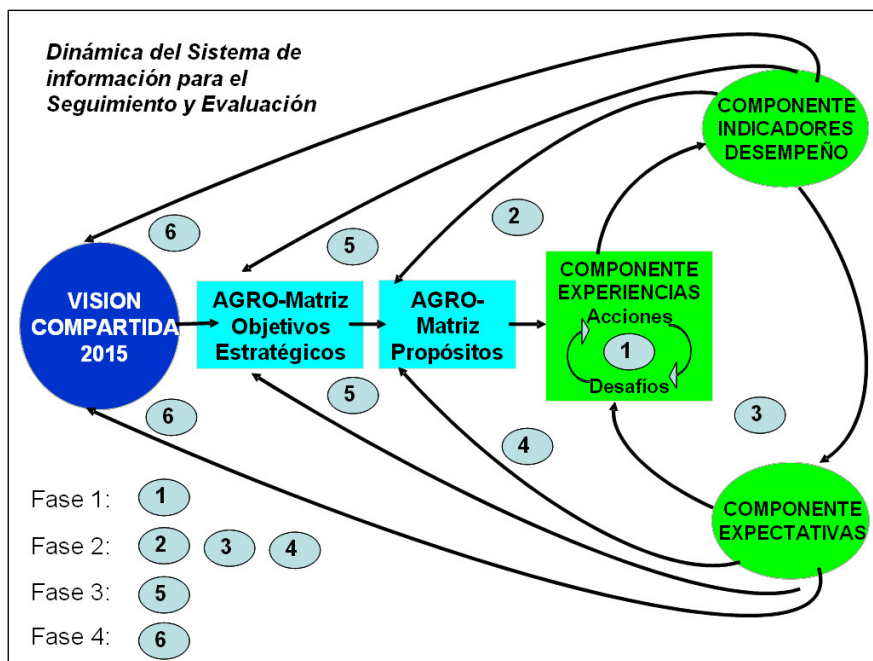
Dinámica del Sistema de información para el Seguimiento y Evaluación

COMPONENTE INDICADORES DESEMPEÑO

6

5

2

VISION COMPARTIDA 2015

AGRO-Matriz Objetivos Estratégicos

AGRO-Matriz Propósitos

COMPONENTE EXPERIENCIAS

Acciones

1

Desafíos

5

6

4

3

COMPONENTE EXPECTATIVAS

Fase 1: 1

Fase 2: 2 3 4

Fase 3: 5

Fase 4: 6